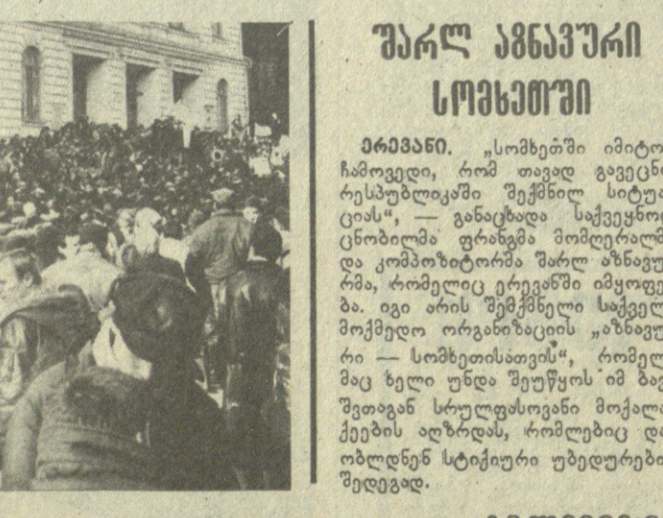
შარლ აზნავური სომხეთში

ერევანი. „სომხეთში იმიტო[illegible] ჩამოვედი, რომ თავად გავეცნ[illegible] რესპუბლიკაში შექმნილ სიტუა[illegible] ციას", — განაცხადა საქვეყნო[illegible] ცნობილმა ფრანგმა მომღერალმ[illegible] და კომპოზიტორმა შარლ აზნავუ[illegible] რმა, რომელიც ერევანში იმყოფე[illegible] ბა. იგი არის შემქმნელი საქველ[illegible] მოქმედო ორგანიზაციის „აზნავუ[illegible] რი — სომხეთისათვის", რომელ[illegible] მაც ხელი უნდა შეუწყოს იმ ბავ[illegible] შვთაგან სრულფასოვანი მოქალა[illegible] ქეების აღზრდას, რომლებიც და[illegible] ობლდნენ სტიქიური უბედურები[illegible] შედეგად.